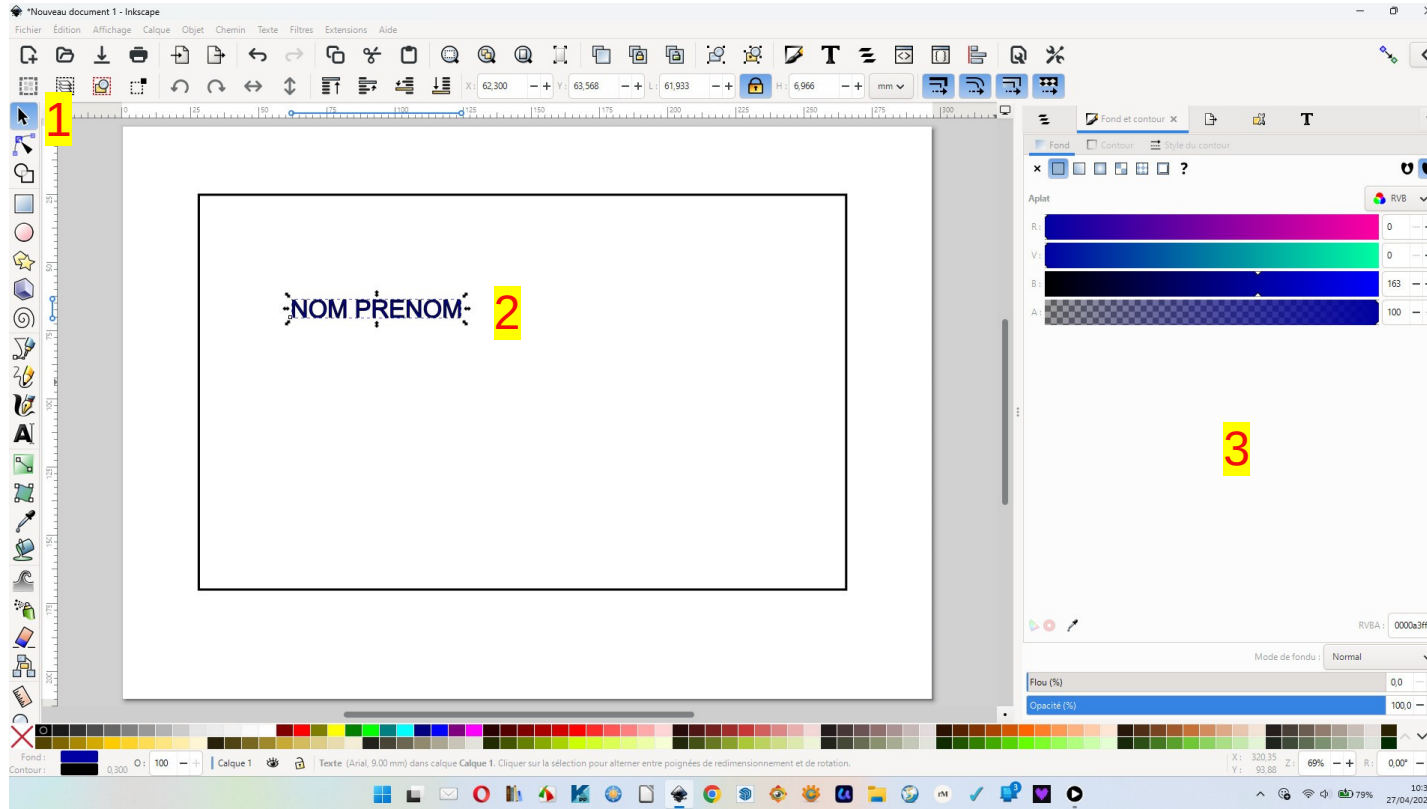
*Nouveau document 1 - Inkscape

Fichier Édition Affichage Calque Objet Chemin Texte Filtres Extensions Aide

X: 62,300 − + Y: 63,568 − + L: 61,933 − + H: 6,966 − + mm

1

NOM PRENOM

2

Fond et contour ×

Fond Contour Style du contour

× ?

Aplat

RVB

R: 0

V: 0

B: 163

A: 100

3

RVBA: 0000a3ff

Mode de fondu: Normal

Flou (%) 0,0

Opacité (%) 100,0

Fond:
Contour: 0,300

O: 100

Calque 1

Texte (Arial, 9.00 mm) dans calque Calque 1. Cliquer sur la sélection pour alterner entre poignées de redimensionnement et de rotation.

X: 320,35
Y: 93,88

Z: 69%

R: 0,00°

79%

10:3
27/04/2